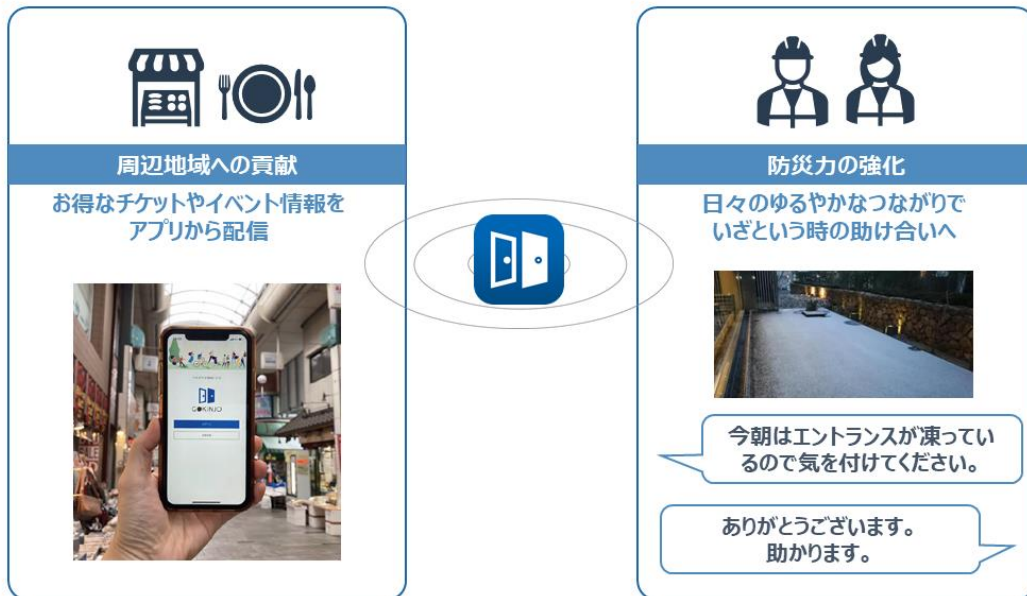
周辺地域への貢献

お得なチケットやイベント情報をアプリから配信

GOKINJO

防災力の強化

日々のゆるやかなつながりでいざという時の助け合いへ

今朝はエントランスが凍っているので気を付けてください。

ありがとうございます。助かります。